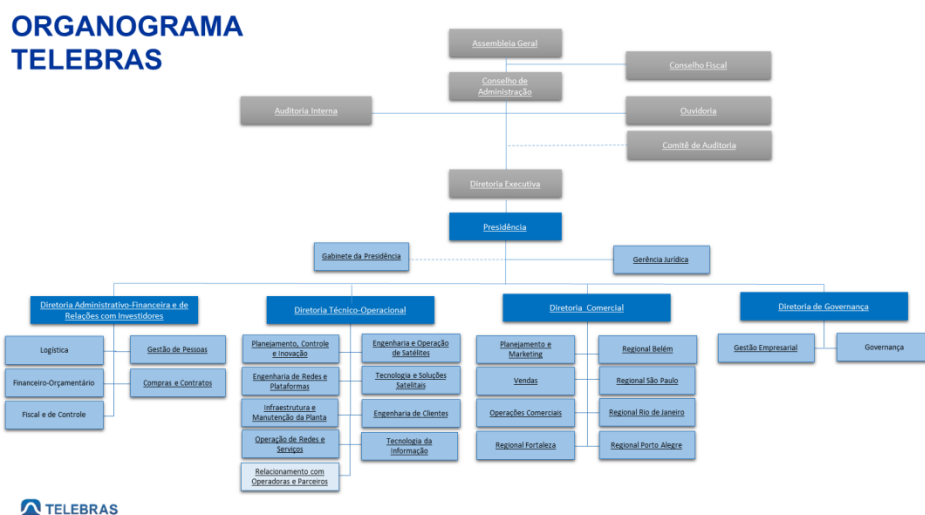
ORGANOGRAMA TELEBRAS

Assembleia Geral

Conselho Fiscal

Conselho de Administração

Auditoria Interna

Ouvidoria

Comitê de Auditoria

Diretoria Executiva

Presidência

Gabinete da Presidência

Gerência Jurídica

Diretoria Administrativo-Financeira e de Relações com Investidores

Logística

Gestão de Pessoas

Financeiro-Orçamentário

Compras e Contratos

Fiscal e de Controle

Diretoria Técnico-Operacional

Planejamento, Controle e Inovação

Engenharia e Operação de Satélites

Engenharia de Redes e Plataformas

Tecnologia e Soluções Satelitais

Infraestrutura e Manutenção da Planta

Engenharia de Clientes

Operação de Redes e Serviços

Tecnologia da Informação

Relacionamento com Operadoras e Parceiros

Diretoria Comercial

Planejamento e Marketing

Regional Belém

Vendas

Regional São Paulo

Operações Comerciais

Regional Rio de Janeiro

Regional Fortaleza

Regional Porto Alegre

Diretoria de Governança

Gestão Empresarial

Governança

TELEBRAS